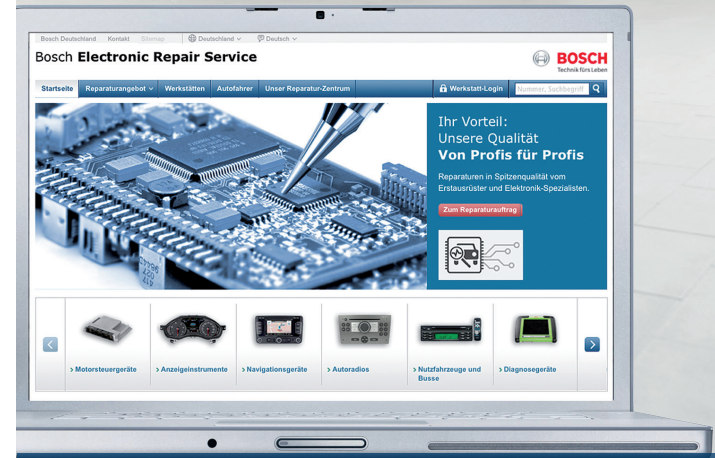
Bosch Deutschland Kontakt Sitemap Deutschland Deutsch

Bosch Electronic Repair Service

BOSCH
Technik fürs Leben

Startseite Reparaturangebot Werkstätten Autofahrer Unser Reparatur-Zentrum Werkstatt-Login Nummer, Suchbegriff

Ihr Vorteil:
Unsere Qualität
Von Profis für Profis

Reparaturen in Spitzenqualität vom Erstausrüster und Elektronik-Spezialisten.

Zum Reparaturauftrag

> Motorsteuergeräte > Anzeigeinstrumente > Navigationsgeräte > Autoradios > Nutzfahrzeuge und Busse > Diagnosegeräte